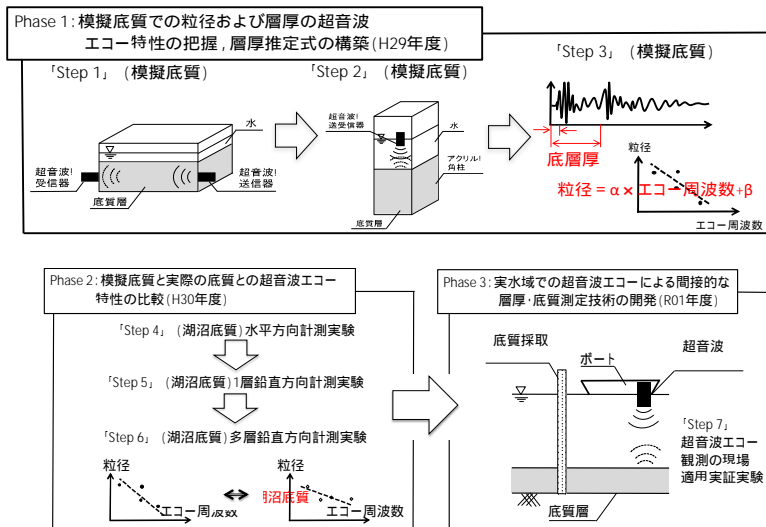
Phase 1: 模擬底質での粒径および層厚の超音波エコー特性の把握，層厚推定式の構築(H29年度)

「Step 1」（模擬底質）

水

超音波受信器

超音波送信器

底質層

「Step 2」（模擬底質）

超音波送受信器

水

アクリル角柱

底質層

「Step 3」（模擬底質）

底層厚

粒径

粒径 = α × エコー周波数+β

エコー周波数

Phase 2: 模擬底質と実際の底質との超音波エコー特性の比較(H30年度)

「Step 4」（湖沼底質）水平方向計測実験

「Step 5」（湖沼底質）1層鉛直方向計測実験

「Step 6」（湖沼底質）多層鉛直方向計測実験

粒径

エコー周波数

粒径

湖沼底質

エコー周波数

Phase 3: 実水域での超音波エコーによる間接的な層厚·底質測定技術の開発(R01年度)

底質採取

ボート

超音波

「Step 7」
超音波エコー観測の現場適用実証実験

底質層